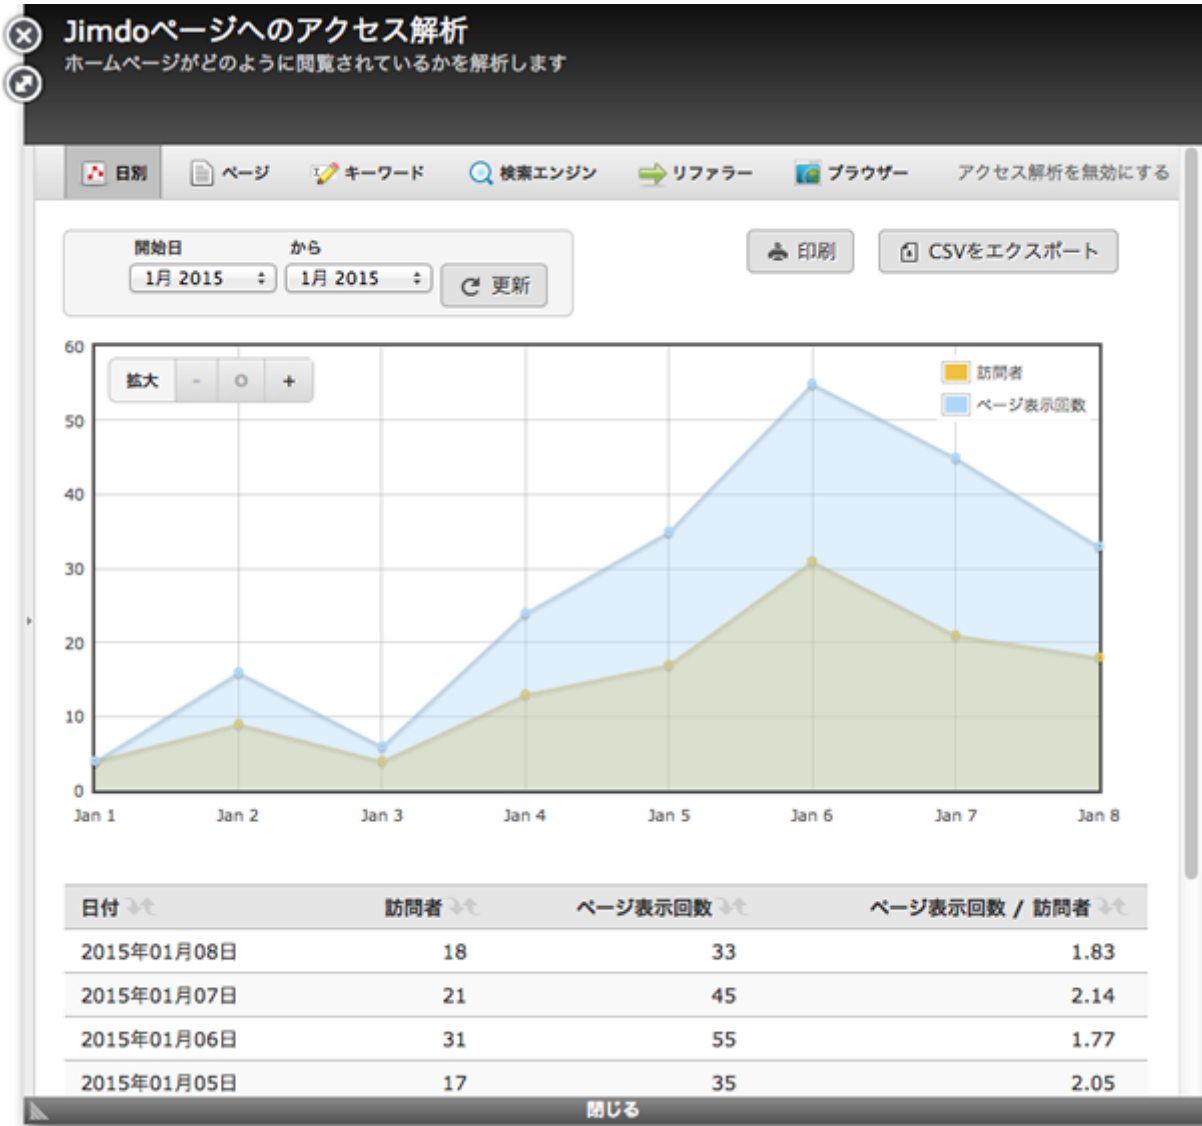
Jimdoページへのアクセス解析
ホームページがどのように閲覧されているかを解析します

日別 ページ キーワード 検索エンジン リファラー ブラウザー アクセス解析を無効にする

開始日 から
1月 2015 1月 2015 更新

印刷 CSVをエクスポート

拡大 - 0 +

訪問者
ページ表示回数

60
50
40
30
20
10
0
Jan 1 Jan 2 Jan 3 Jan 4 Jan 5 Jan 6 Jan 7 Jan 8

| 日付 | 訪問者 | ページ表示回数 | ページ表示回数 / 訪問者 |
|---|---|---|---|
| 2015年01月08日 | 18 | 33 | 1.83 |
| 2015年01月07日 | 21 | 45 | 2.14 |
| 2015年01月06日 | 31 | 55 | 1.77 |
| 2015年01月05日 | 17 | 35 | 2.05 |

閉じる